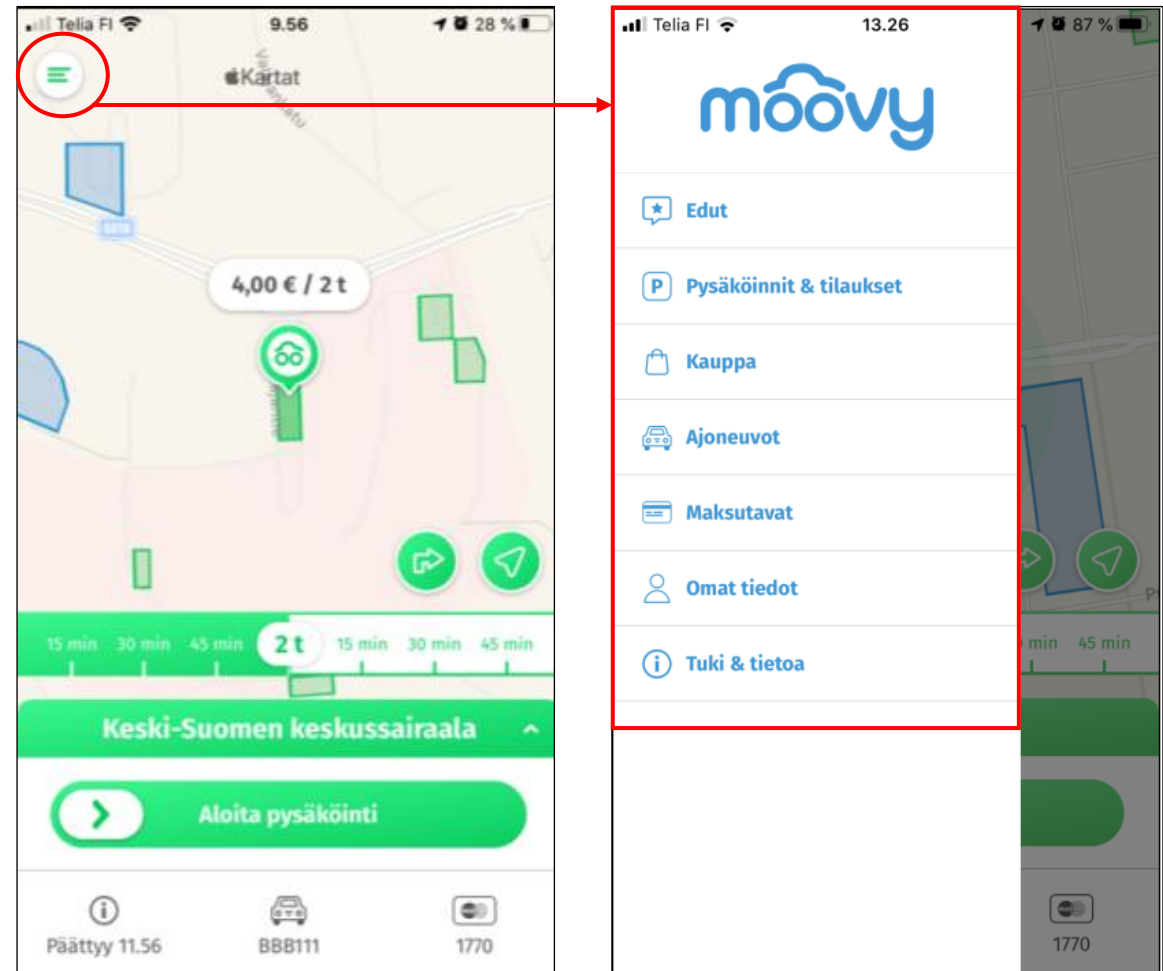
Telia FI 9.56 28 %

Kartat

4,00 € / 2 t

15 min 30 min 45 min 2 t 15 min 30 min 45 min

Keski-Suomen keskussairaala

Aloita pysäköinti

Päättyy 11.56

BBB111

1770

Telia FI 13.26 87 %

moovy

Edut

Pysäköinnit & tilaukset

Kauppa

Ajoneuvot

Maksutavat

Omat tiedot

Tuki & tietoa

min 45 min

1770